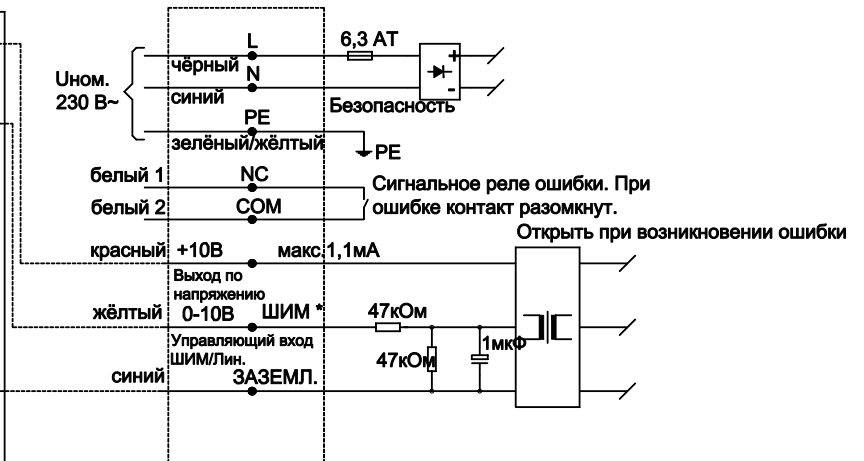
Uном. 230 В~

L
чёрный
N
синий
PE
зелёный/жёлтый

6,3 AT

+
-
Безопасность

PE

белый 1
NC
белый 2
COM

Сигнальное реле ошибки. При ошибке контакт разомкнут.

Открыть при возникновении ошибки

красный
+10В
макс.1,1мА
Выход по напряжению

жёлтый
0-10В
ШИМ *
Управляющий вход ШИМ/Лин.

47кОм
47кОм
1мкФ

синий
ЗАЗЕМЛ.